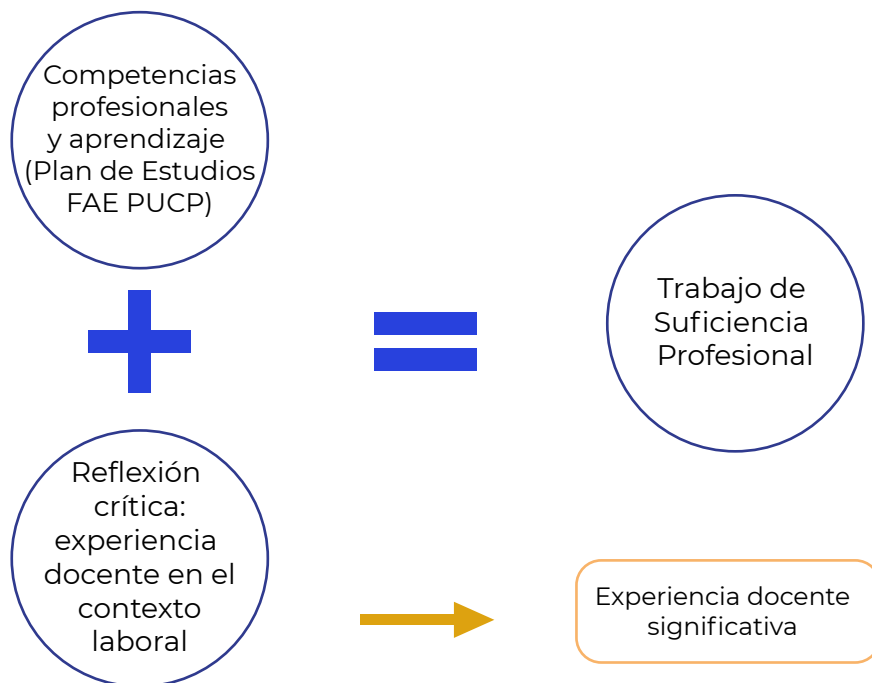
Competencias profesionales y aprendizaje (Plan de Estudios FAE PUCP)

Trabajo de Suficiencia Profesional

Reflexión crítica: experiencia docente en el contexto laboral

Experiencia docente significativa